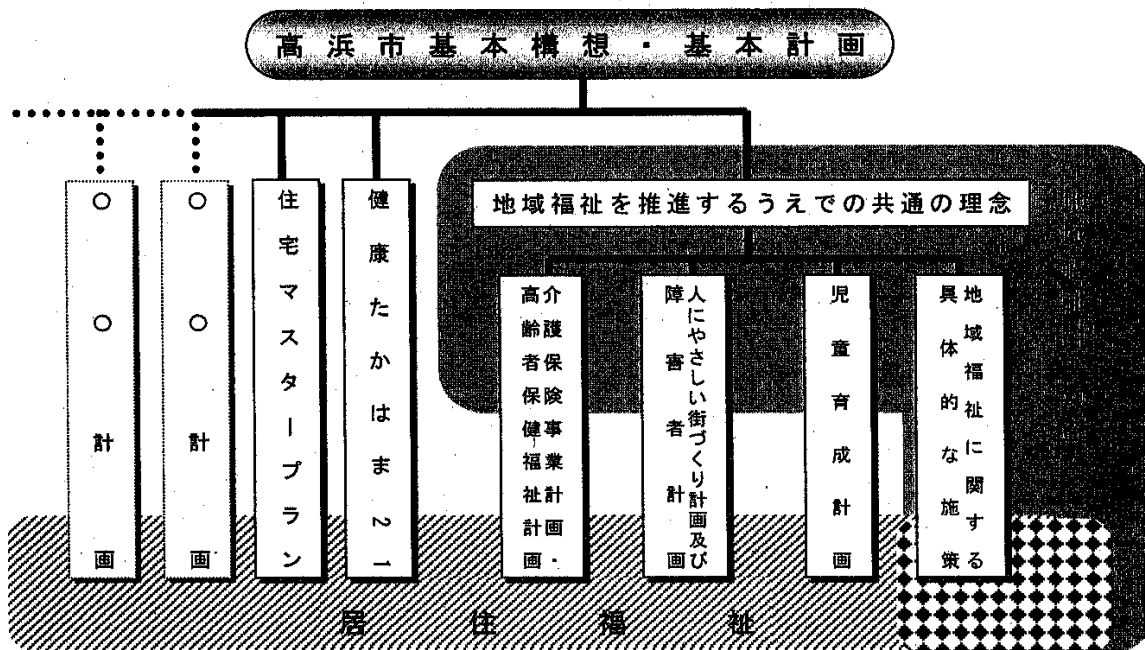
高浜市基本構想・基本計画

○○計画

○○計画

住宅マスタープラン

健康たかはま21

地域福祉を推進するうえでの共通の理念

介護保険事業計画・高齢者保健福祉計画

人にやさしい街づくり計画及び障害者計画

児童育成計画

地域福祉に関する具体的な施策

居住福祉